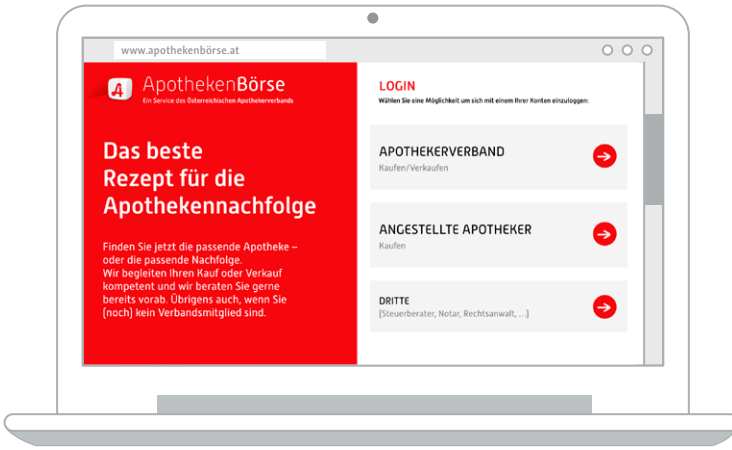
www.apothekenbörse.at

ApothekenBörse
Ein Service des Österreichischen Apothekerverbands

Das beste Rezept für die Apothekennachfolge

Finden Sie jetzt die passende Apotheke – oder die passende Nachfolge. Wir begleiten Ihren Kauf oder Verkauf kompetent und wir beraten Sie gerne bereits vorab. Übrigens auch, wenn Sie (noch) kein Verbandsmitglied sind.

LOGIN
Wählen Sie eine Möglichkeit um sich mit einem Ihrer Konten einzuloggen:

APOTHEKERVERBAND
Kaufen/Verkaufen

ANGESTELLTE APOTHEKER
Kaufen

DRITTE
(Steuerberater, Notar, Rechtsanwalt, ...)